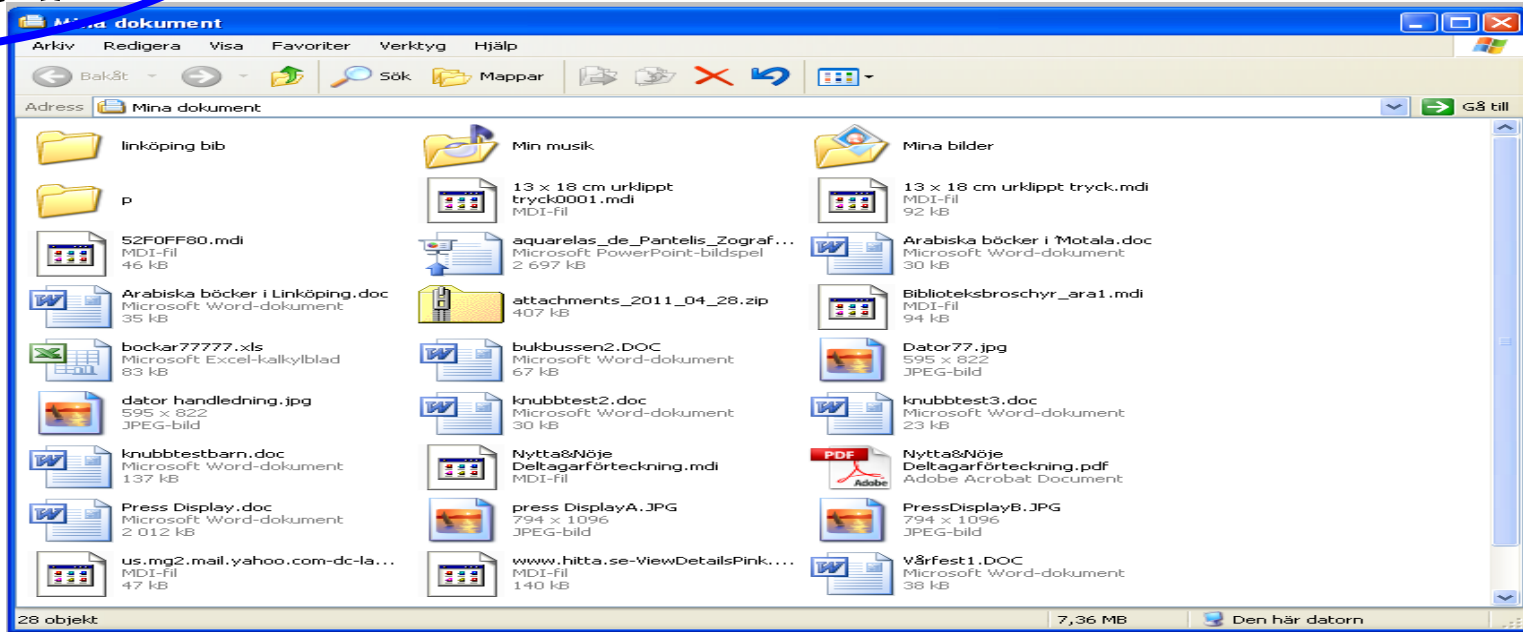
Mina dokument

Arkiv Redigera Visa Favoriter Verktyg Hjälp

Bakåt Sök Mappar

Adress Mina dokument Gå till

linköping bib

Min musik

Mina bilder

p

13 x 18 cm urklippt tryck0001.mdi
MDI-fil

13 x 18 cm urklippt tryck.mdi
MDI-fil
92 kB

52F0FF80.mdi
MDI-fil
46 kB

aquarelas_de_Pantelis_Zograf...
Microsoft PowerPoint-bildspel
2 697 kB

Arabiska böcker i Motala.doc
Microsoft Word-dokument
30 kB

Arabiska böcker i Linköping.doc
Microsoft Word-dokument
35 kB

attachments_2011_04_28.zip
407 kB

Biblioteksbroschyr_ara1.mdi
MDI-fil
94 kB

bockar77777.xls
Microsoft Excel-kalkylblad
83 kB

bukbussen2.DOC
Microsoft Word-dokument
67 kB

Dator77.jpg
595 x 822
JPEG-bild

dator handledning.jpg
595 x 822
JPEG-bild

knubbtest2.doc
Microsoft Word-dokument
30 kB

knubbtest3.doc
Microsoft Word-dokument
23 kB

knubbtestbarn.doc
Microsoft Word-dokument
137 kB

Nytta&Nöje Deltagarförteckning.mdi
MDI-fil

Nytta&Nöje Deltagarförteckning.pdf
Adobe Acrobat Document

Press Display.doc
Microsoft Word-dokument
2 012 kB

press DisplayA.JPG
794 x 1096
JPEG-bild

PressDisplayB.JPG
794 x 1096
JPEG-bild

us.mg2.mail.yahoo.com-dc-la...
MDI-fil
47 kB

www.hitta.se-ViewDetailsPink....
MDI-fil
140 kB

Vårfest1.DOC
Microsoft Word-dokument
38 kB

28 objekt 7,36 MB Den här datorn